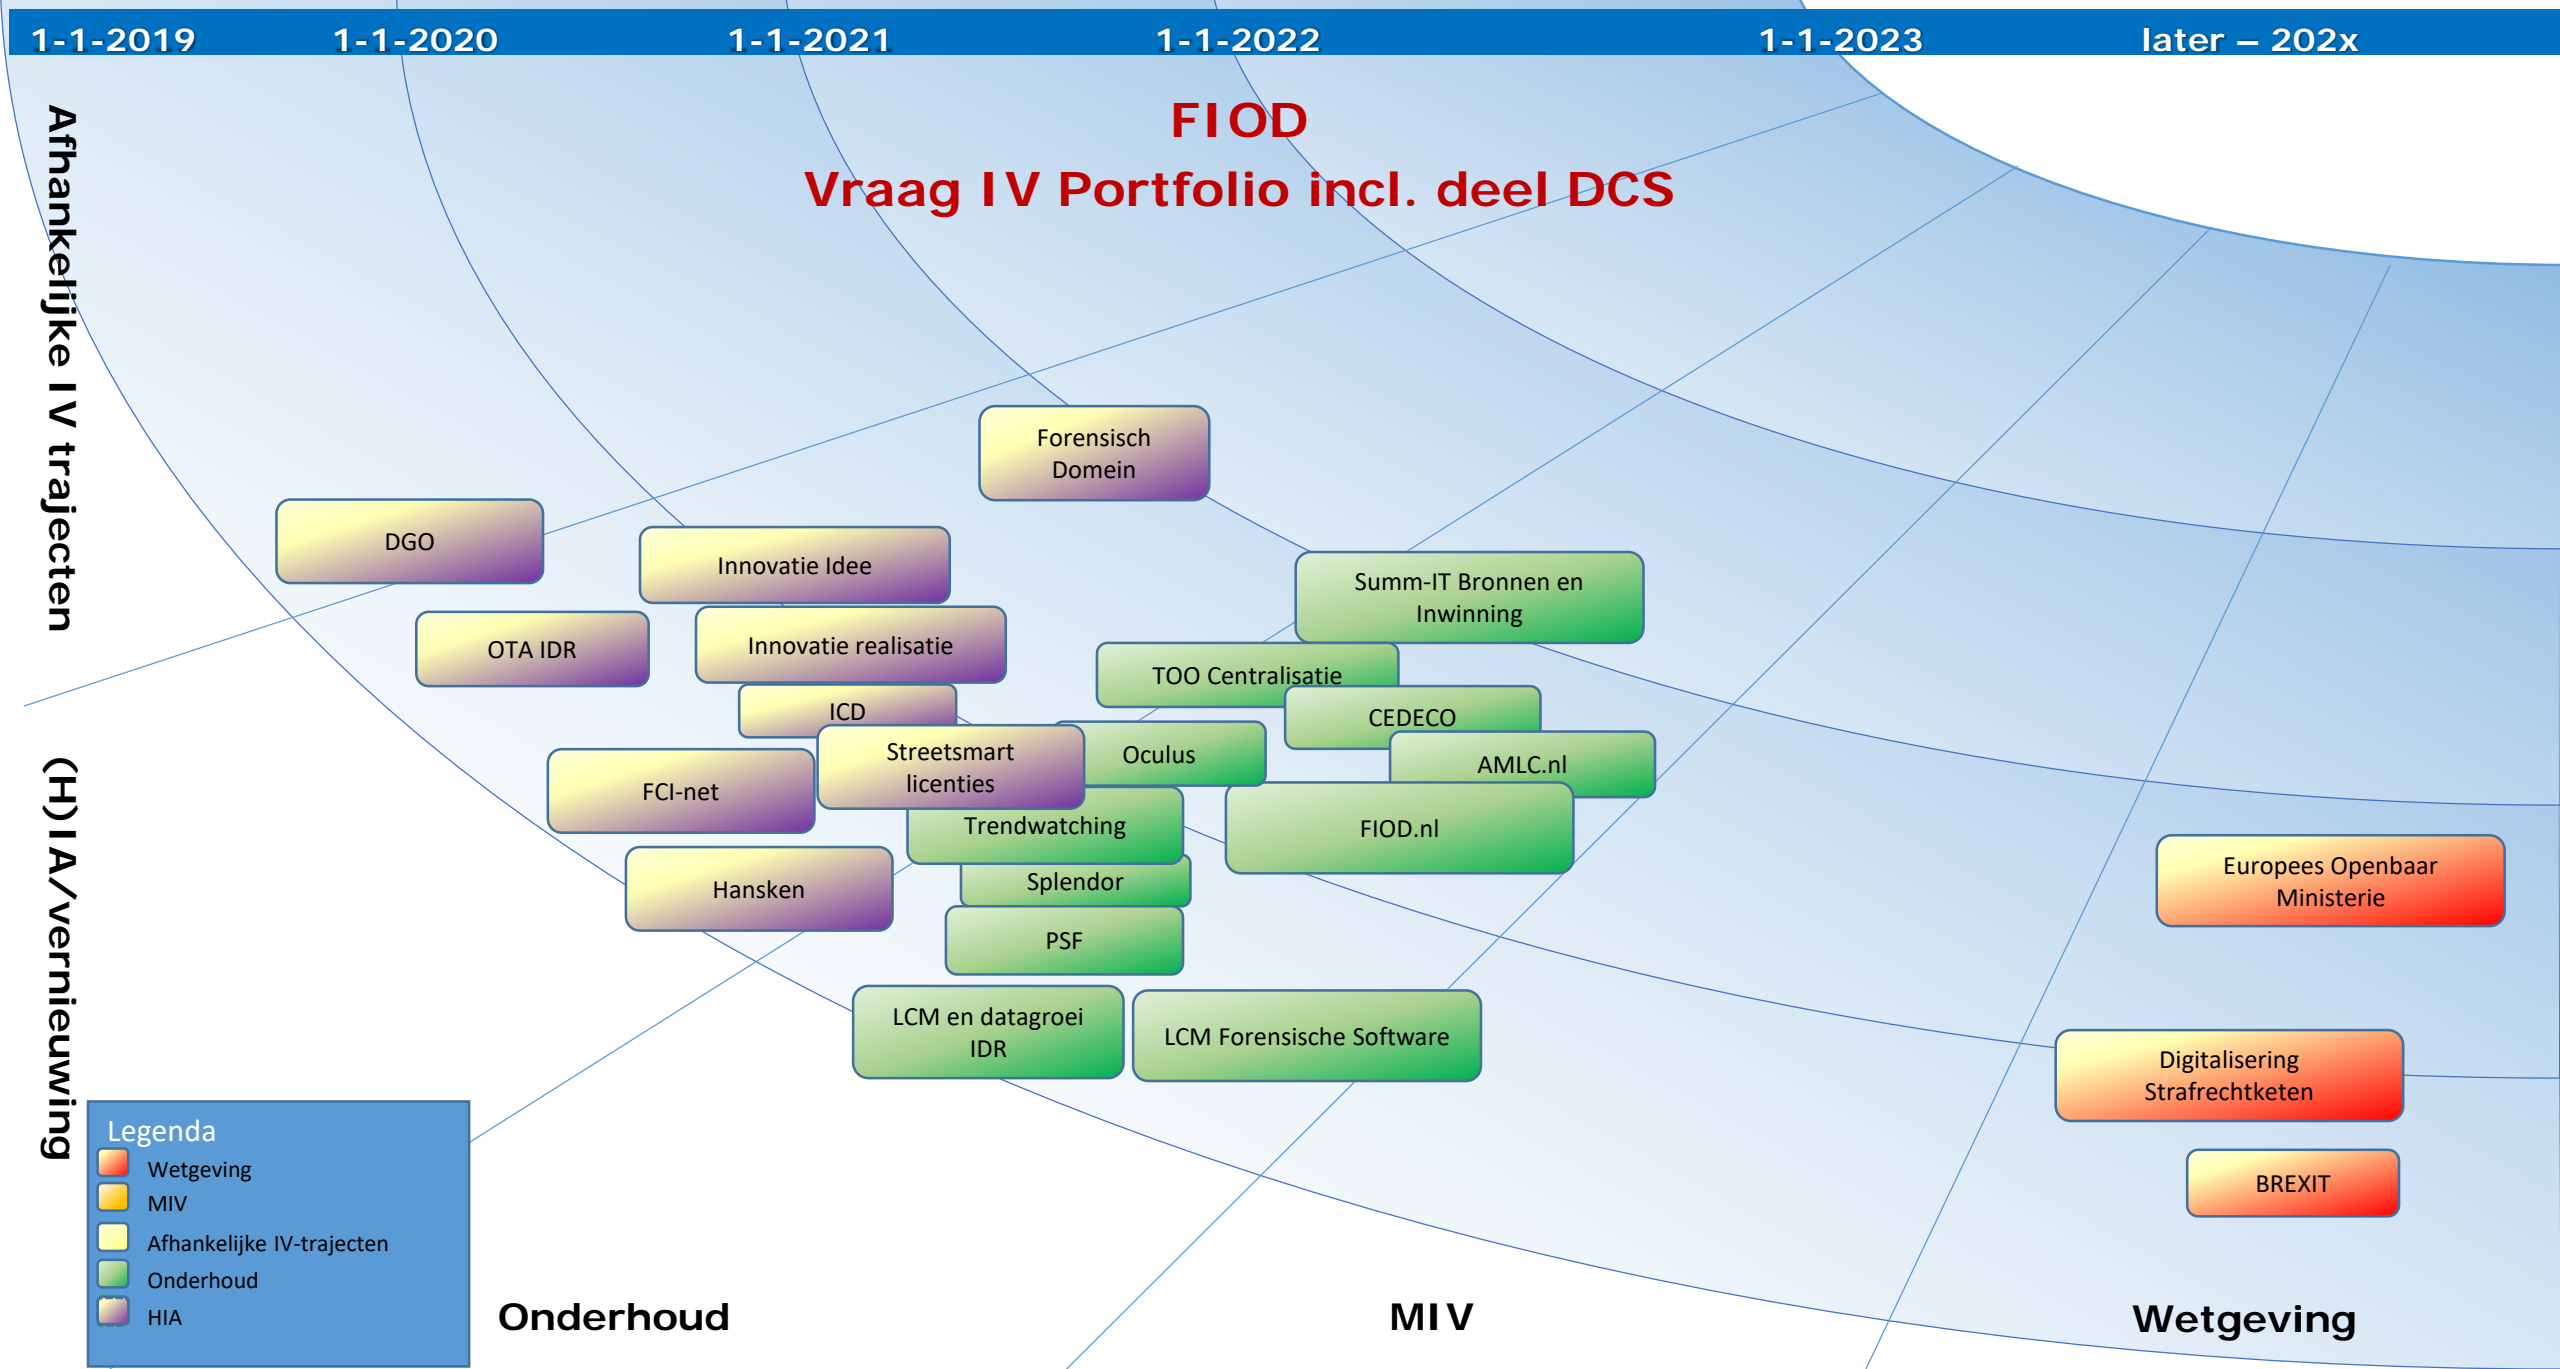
1-1-2019 1-1-2020 1-1-2021 1-1-2022 1-1-2023 later – 202x

FIOD
Vraag IV Portfolio incl. deel DCS

Afhankelijke IV trajecten

(H)IA/vernieuwing

Forensisch Domein

DGO

Innovatie Idee

Summ-IT Bronnen en Inwinning

OTA IDR

Innovatie realisatie

TOO Centralisatie

ICD

CEDECO

Streetsmart licenties

Oculus

AMLC.nl

FCI-net

Trendwatching

FIOD.nl

Hansken

Splendor

Europees Openbaar Ministerie

PSF

LCM en datagroei IDR

LCM Forensische Software

Digitalisering Strafrechtketen

BREXIT

Legenda
Wetgeving
MIV
Afhankelijke IV-trajecten
Onderhoud
HIA

Onderhoud

MIV

Wetgeving